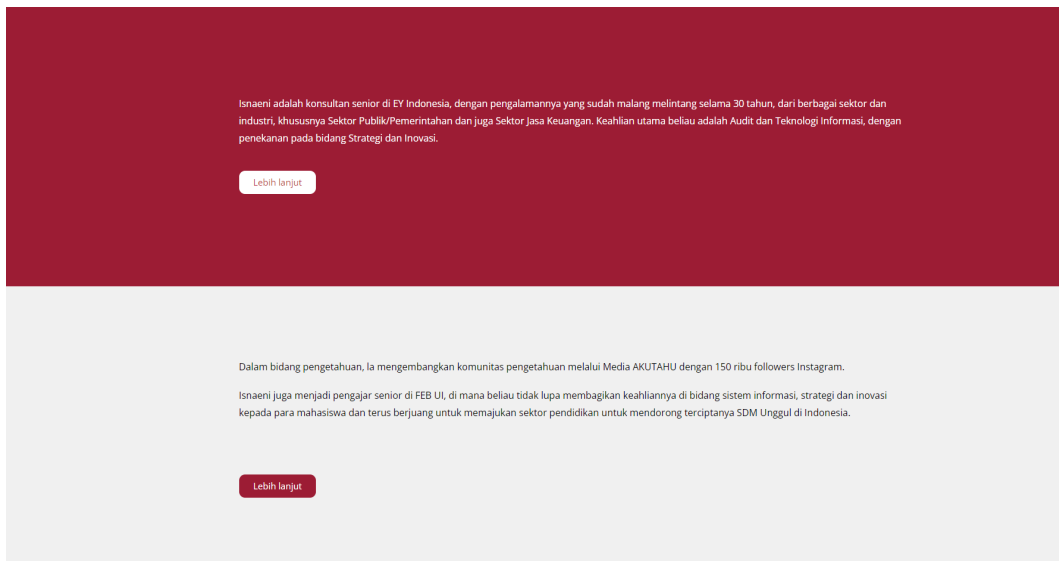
Isnaeni adalah konsultan senior di EY Indonesia, dengan pengalamannya yang sudah malang melintang selama 30 tahun, dari berbagai sektor dan industri, khususnya Sektor Publik/Pemerintahan dan juga Sektor Jasa Keuangan. Keahlian utama beliau adalah Audit dan Teknologi Informasi, dengan penekanan pada bidang Strategi dan Inovasi.

Lebih lanjut

Dalam bidang pengetahuan, Ia mengembangkan komunitas pengetahuan melalui Media AKUTAHU dengan 150 ribu followers Instagram.

Isnaeni juga menjadi pengajar senior di FEB UI, di mana beliau tidak lupa membagikan keahliannya di bidang sistem informasi, strategi dan inovasi kepada para mahasiswa dan terus berjuang untuk memajukan sektor pendidikan untuk mendorong terciptanya SDM Unggul di Indonesia.

Lebih lanjut